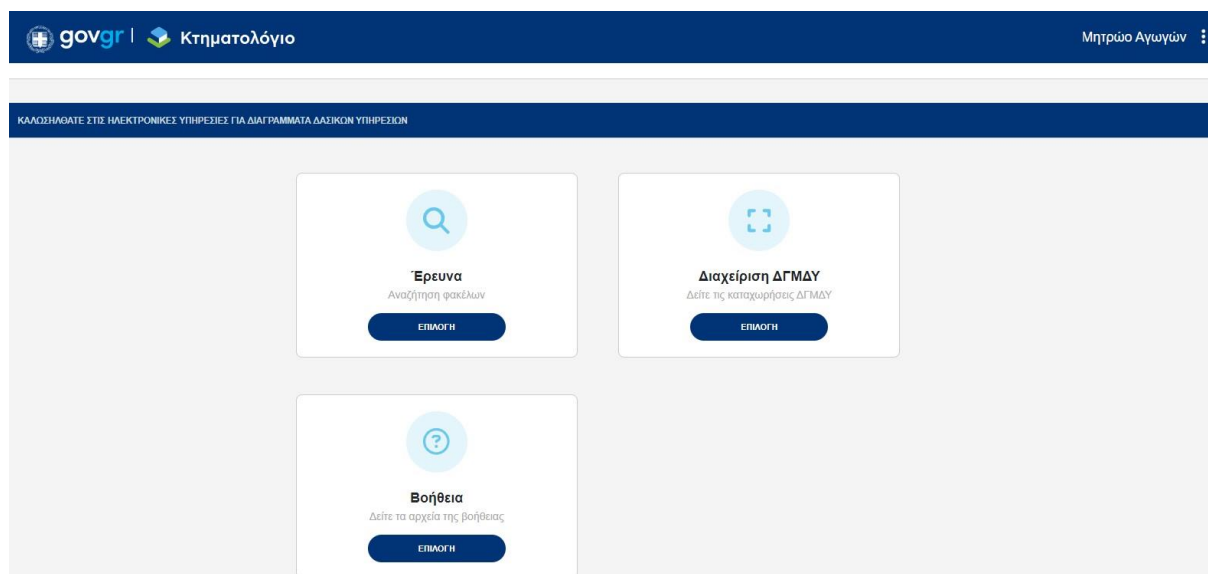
govgr | Κτηματολόγιο

Μητρώο Αγωγών

ΚΑΛΩΣΗΛΘΑΤΕ ΣΤΙΣ ΗΛΕΚΤΡΟΝΙΚΕΣ ΥΠΗΡΕΣΙΕΣ ΓΙΑ ΔΙΑΓΡΑΜΜΑΤΑ ΔΑΣΙΚΩΝ ΥΠΗΡΕΣΙΩΝ

Έρευνα
Αναζήτηση φακέλων
ΕΠΙΛΟΓΗ

Διαχείριση ΔΓΜΔΥ
Δείτε τις καταχωρήσεις ΔΓΜΔΥ
ΕΠΙΛΟΓΗ

Βοήθεια
Δείτε τα αρχεία της βοήθειας
ΕΠΙΛΟΓΗ